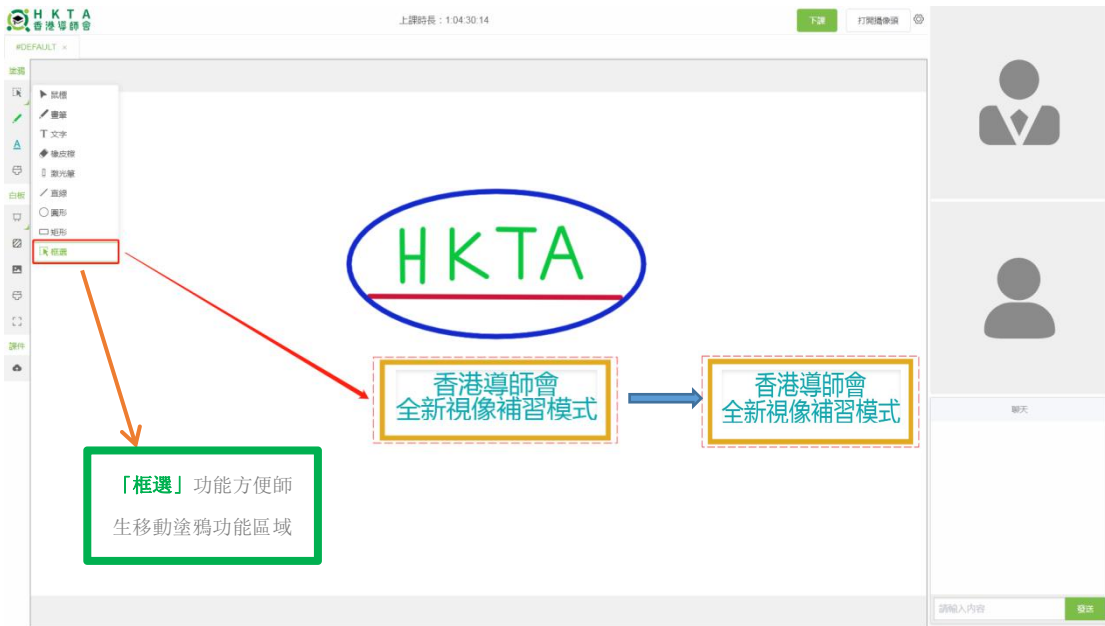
H K T A
香港導師會

上課時長：1:04:30:14

下課

打開攝像頭

#DEFAULT ×

塗鴉

白板

課件

鼠標
畫筆
文字
橡皮擦
激光筆
直線
圓形
矩形
框選

HKTA

香港導師會
全新視像補習模式

香港導師會
全新視像補習模式

「框選」功能方便師生移動塗鴉功能區域

聊天

請輸入內容

發送